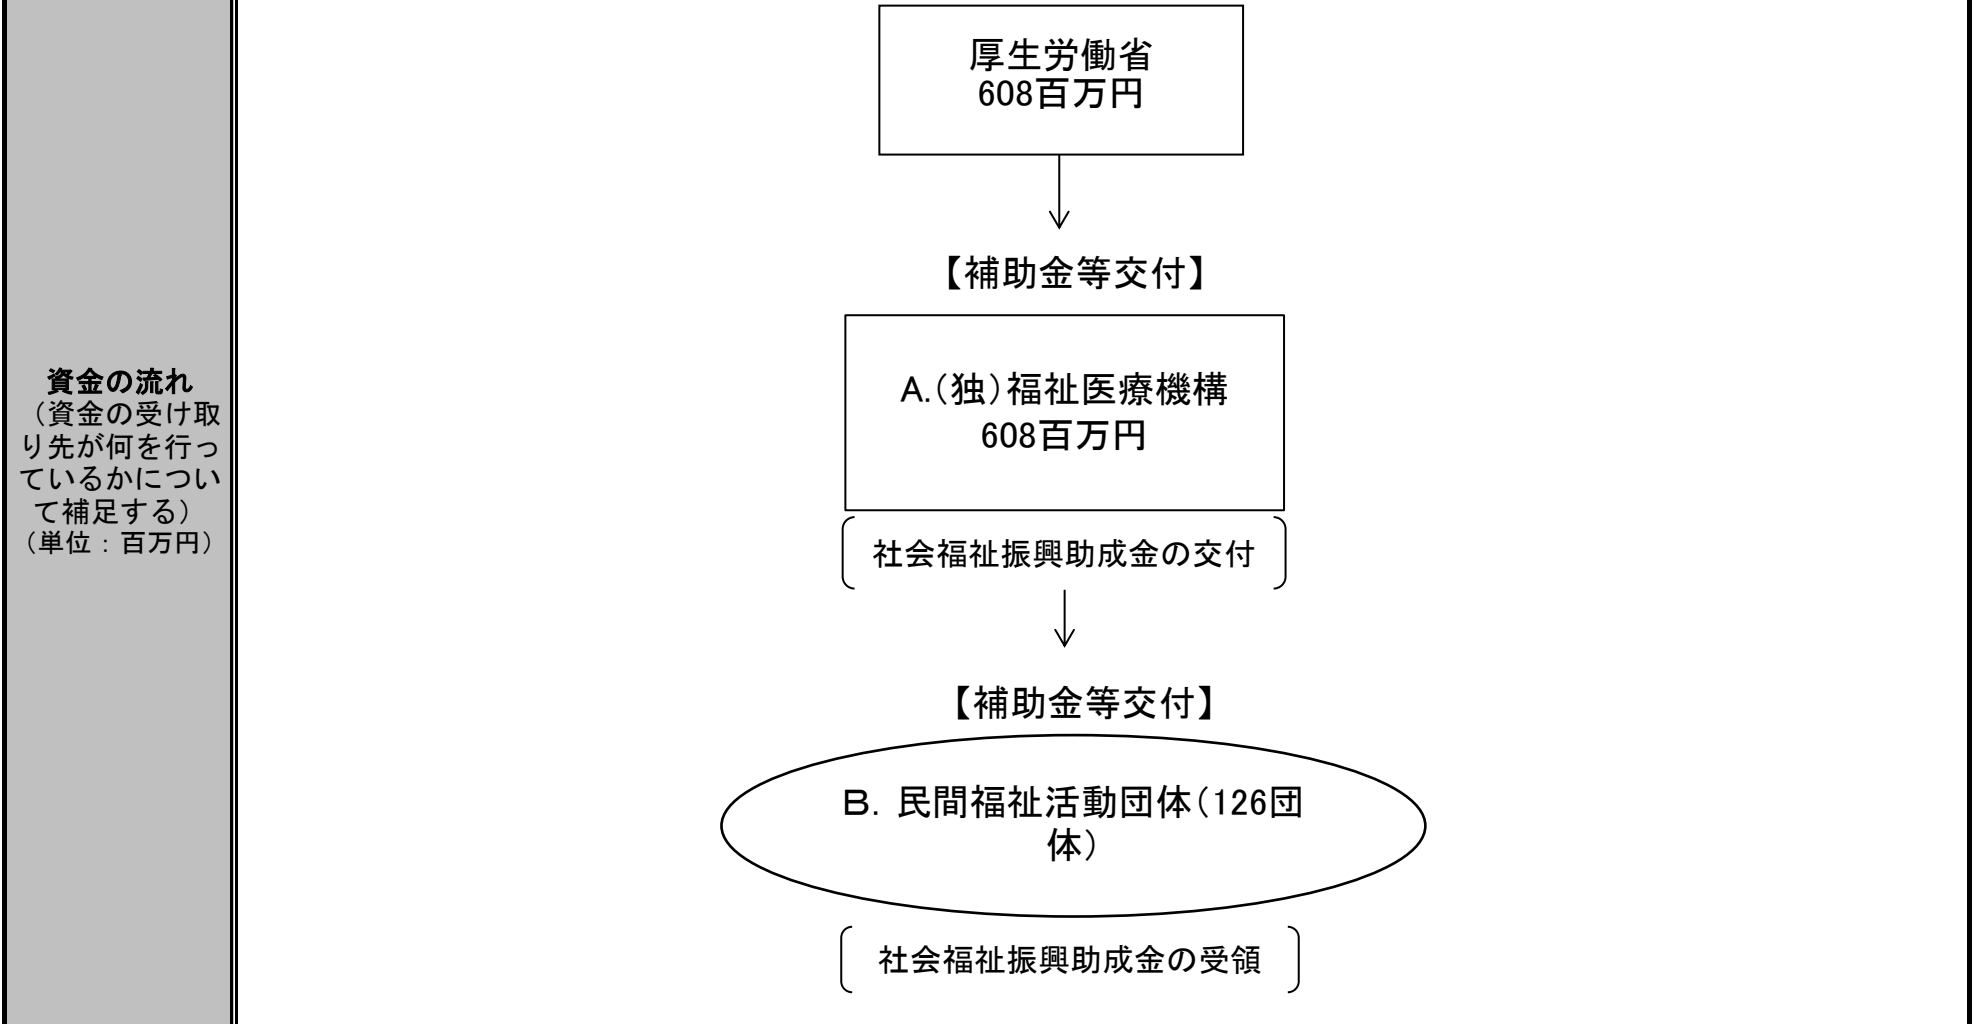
資金の流れ
（資金の受け取り先が何を行っているかについて補足する）
（単位：百万円）

厚生労働省
608百万円

【補助金等交付】

A.（独）福祉医療機構
608百万円

社会福祉振興助成金の交付

【補助金等交付】

B. 民間福祉活動団体（126団体）

社会福祉振興助成金の受領